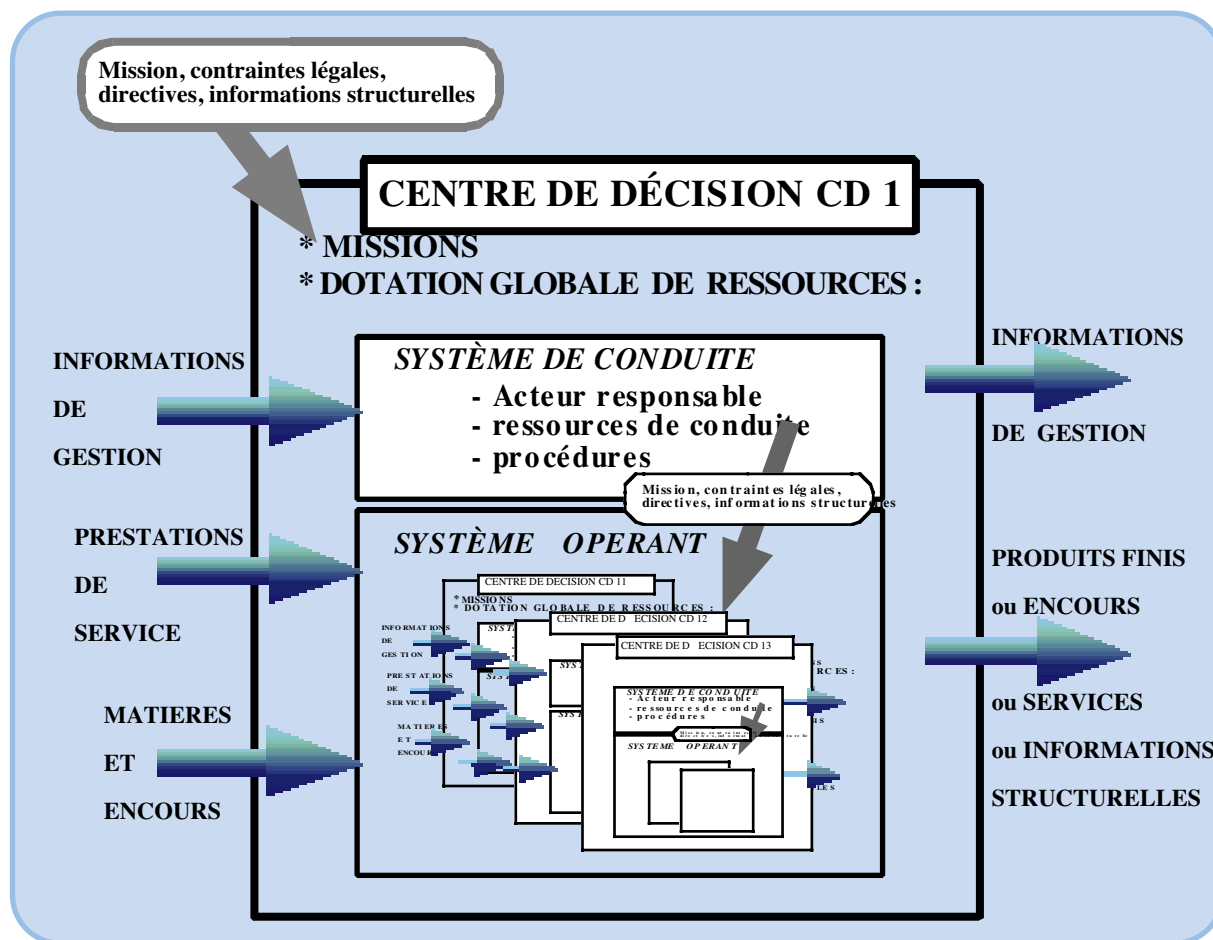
Mission, contraintes légales, directives, informations structurelles

CENTRE DE DÉCISION CD 1

* MISSIONS
* DOTATION GLOBALE DE RESSOURCES :

INFORMATIONS
DE
GESTION

SYSTÈME DE CONDUITE
- Acteur responsable
- ressources de conduite
- procédures

Mission, contraintes légales, directives, informations structurelles

INFORMATIONS
DE GESTION

PRESTATIONS
DE
SERVICE

SYSTÈME OPERANT

CENTRE DE DECISION CD 11
* MISSIONS
* DOTATION GLOBALE DE RESSOURCES :
CENTRE DE D ECISION CD 12
CENTRE DE D ECISION CD 13

INFORMATIONS
DE
GESTION
PRESTATIONS
DE
SERVICE
MATIERES
ET
ENCOURS

SYSTEME DE CONDUITE
- Acteur responsable
- ressources de conduite
- procédures
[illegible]
SYSTEME OPERANT

PRODUITS FINIS
ou ENCOURS

MATIERES
ET
ENCOURS

ou SERVICES
ou INFORMATIONS
STRUCTURELLES